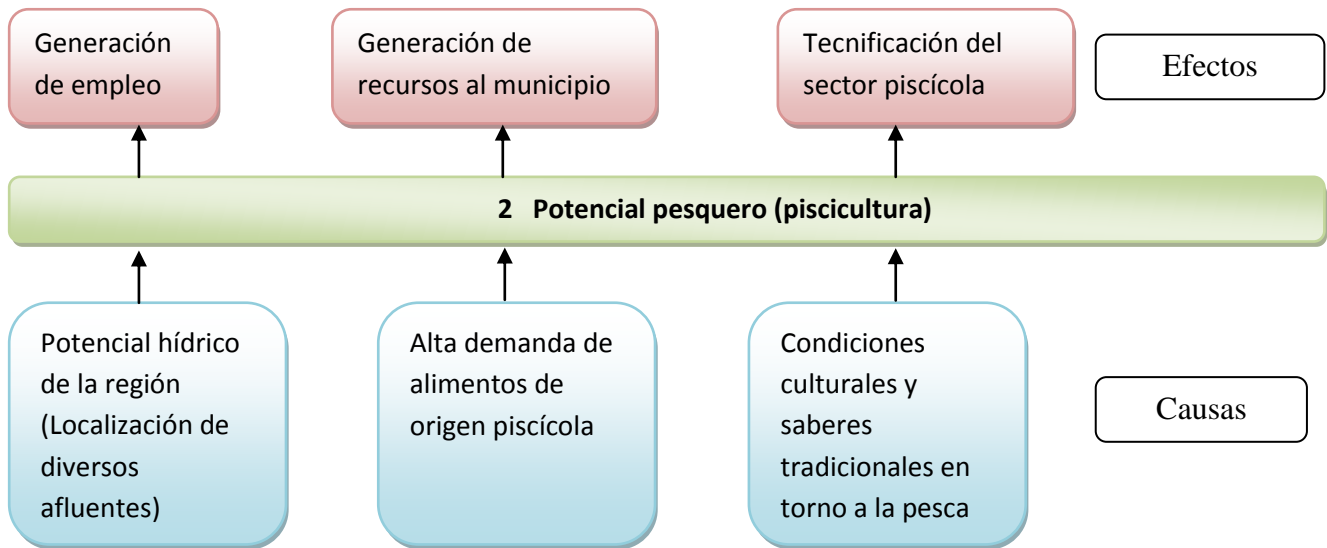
Generación de empleo

Generación de recursos al municipio

Tecnificación del sector piscícola

Efectos

2 Potencial pesquero (piscicultura)

Potencial hídrico de la región (Localización de diversos afluentes)

Alta demanda de alimentos de origen piscícola

Condiciones culturales y saberes tradicionales en torno a la pesca

Causas